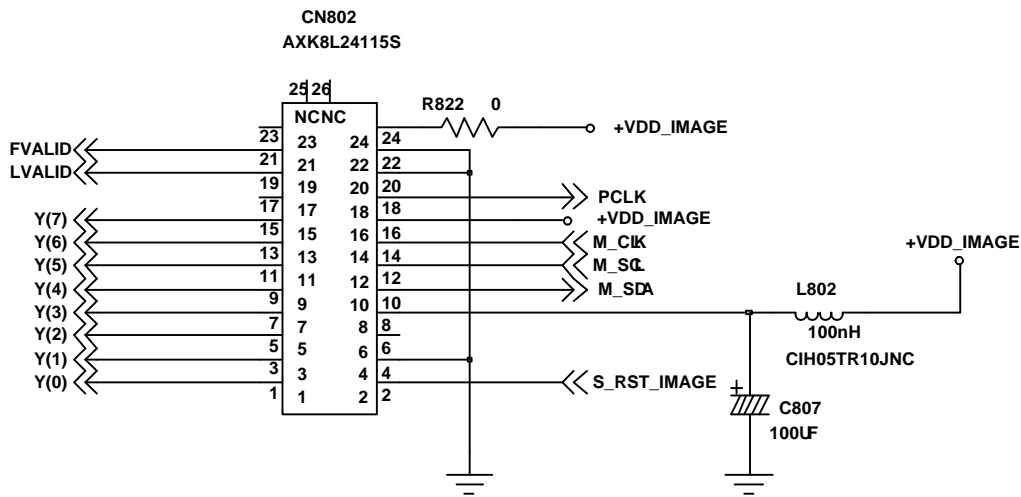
CN802
AXK8L24115S

25 26
NCNC

R822 0
+VDD_IMAGE

FVALID
LVALID
Y(7)
Y(6)
Y(5)
Y(4)
Y(3)
Y(2)
Y(1)
Y(0)

23 23 24 24
21 21 22 22
19 19 20 20
17 17 18 18
15 15 16 16
13 13 14 14
11 11 12 12
9 9 10 10
7 7 8 8
5 5 6 6
3 3 4 4
1 1 2 2

PCLK
+VDD_IMAGE
M_CLK
M_SCL
M_SDA
S_RST_IMAGE

+VDD_IMAGE
L802
100nH
CIH05TR10JNC

C807
100UF